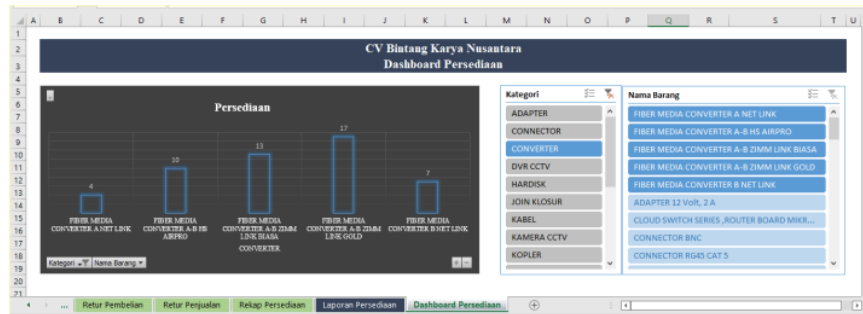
A B C D E F G H I J K L M N O P Q R S T U

1
2 CV Bintang Karya Nusantara
3 Dashboard Persediaan
4
5
6 Persediaan
7
8
9
10
11
12
13
14
15
16
17
18
19
20
21

4 10 13 17 7

FIBER MEDIA CONVERTER A NET LINK
FIBER MEDIA CONVERTER A-B HS AIRPRO
FIBER MEDIA CONVERTER A-B ZIMM LINK BIASA
FIBER MEDIA CONVERTER A-B ZIMM LINK GOLD
FIBER MEDIA CONVERTER B NET LINK

CONVERTER

Kategori Nama Barang

Kategori
ADAPTER
CONNECTOR
CONVERTER
DVR CCTV
HARDISK
JOIN KLOSUR
KABEL
KAMERA CCTV
KOPLER

Nama Barang
FIBER MEDIA CONVERTER A NET LINK
FIBER MEDIA CONVERTER A-B HS AIRPRO
FIBER MEDIA CONVERTER A-B ZIMM LINK BIASA
FIBER MEDIA CONVERTER A-B ZIMM LINK GOLD
FIBER MEDIA CONVERTER B NET LINK
ADAPTER 12 Volt, 2 A
CLOUD SWITCH SERIES ,ROUTER BOARD MIKR...
CONNECTOR BNC
CONNECTOR RG45 CAT 5

... Retur Pembelian Retur Penjualan Rekap Persediaan Laporan Persediaan Dashboard Persediaan